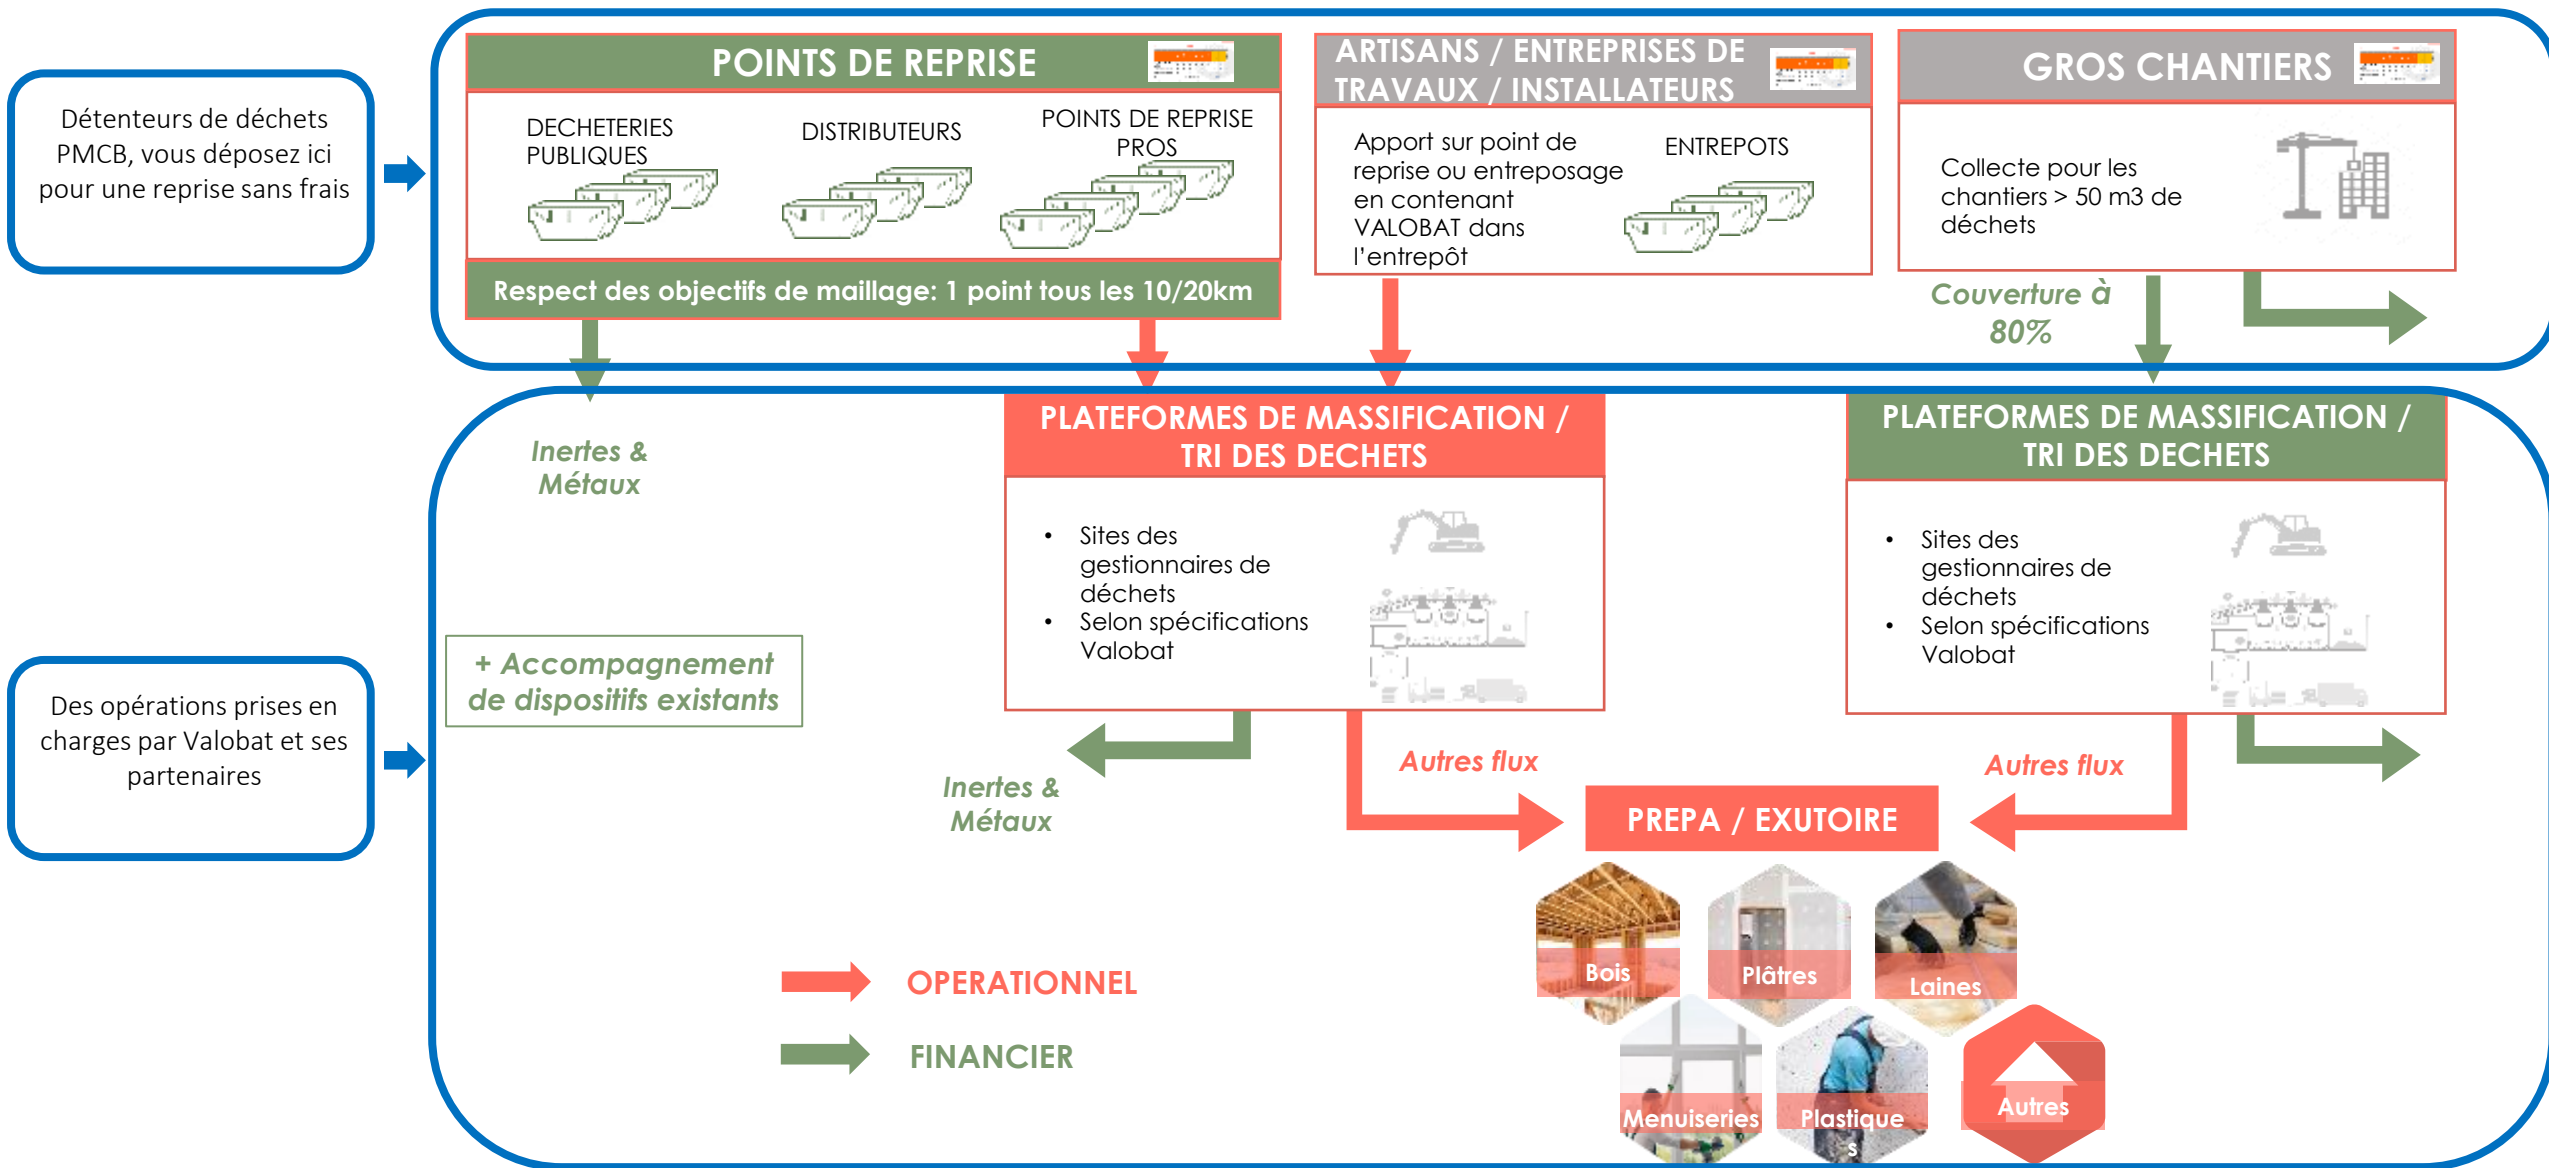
Détenteurs de déchets PMCB, vous déposez ici pour une reprise sans frais

POINTS DE REPRISE

DECHETERIES PUBLIQUES

DISTRIBUTEURS

POINTS DE REPRISE PROS

Respect des objectifs de maillage: 1 point tous les 10/20km

ARTISANS / ENTREPRISES DE TRAVAUX / INSTALLATEURS

Apport sur point de reprise ou entreposage en contenant VALOBAT dans l'entrepôt

ENTREPOTS

GROS CHANTIERS

Collecte pour les chantiers > 50 m3 de déchets

Couverture à 80%

Inertes & Métaux

PLATEFORMES DE MASSIFICATION / TRI DES DECHETS

- Sites des gestionnaires de déchets
- Selon spécifications Valobat

PLATEFORMES DE MASSIFICATION / TRI DES DECHETS

- Sites des gestionnaires de déchets
- Selon spécifications Valobat

Des opérations prises en charges par Valobat et ses partenaires

+ Accompagnement de dispositifs existants

Inertes & Métaux

Autres flux

Autres flux

PREPA / EXUTOIRE

Bois

Plâtres

Laines

Menuiseries

Plastiques

Autres

OPERATIONNEL

FINANCIER